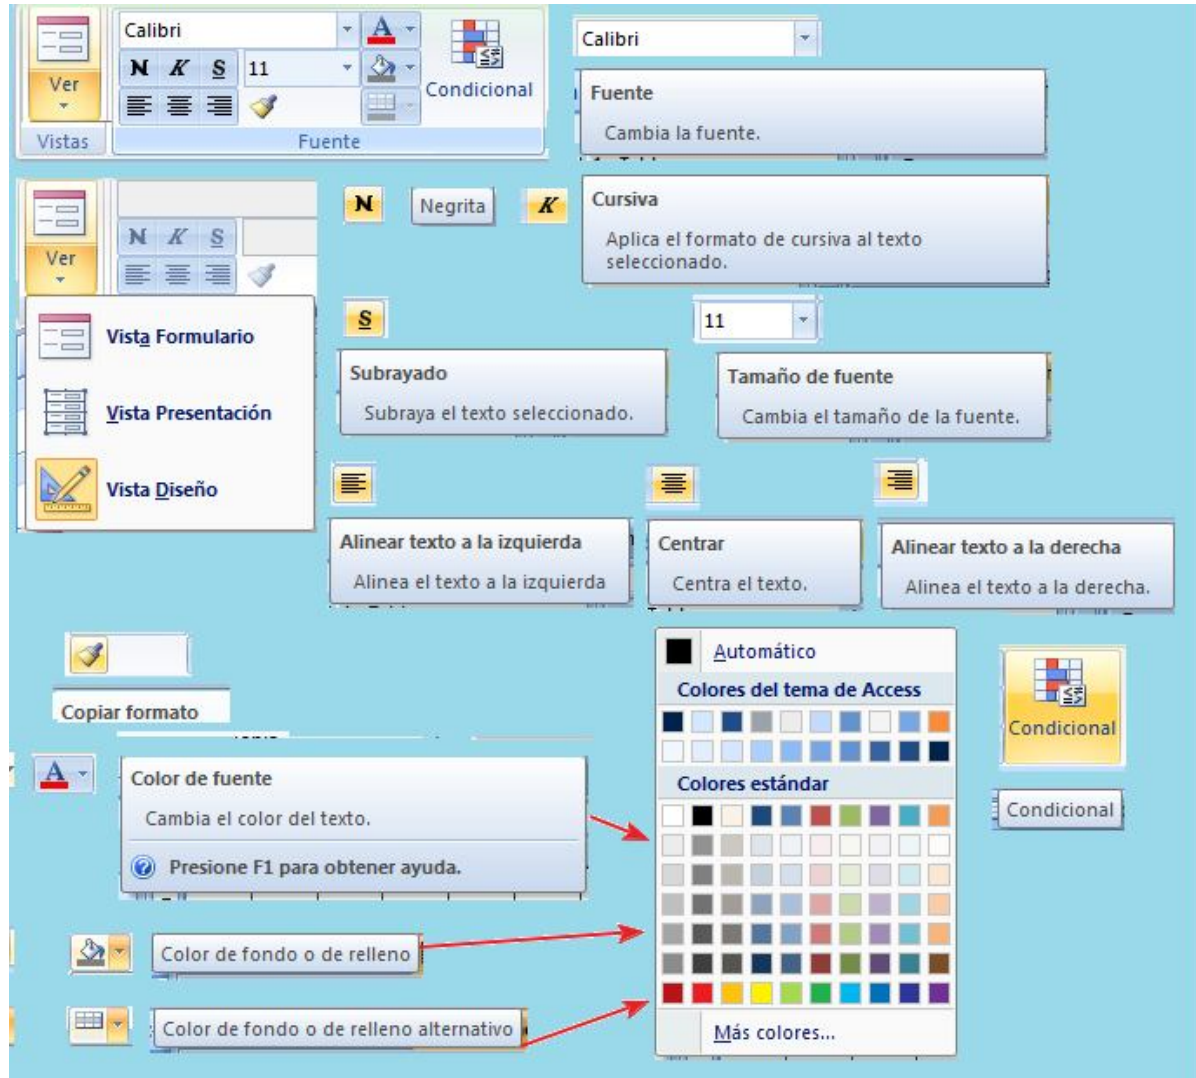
Ver

Vistas

Calibri

N K S 11

Condicional

Fuente

Calibri

Fuente

Cambia la fuente.

Ver

N Negrita K

Cursiva

Aplica el formato de cursiva al texto seleccionado.

Vista Formulario

Vista Presentación

Vista Diseño

S

11

Subrayado

Subraya el texto seleccionado.

Tamaño de fuente

Cambia el tamaño de la fuente.

Alinear texto a la izquierda

Alinea el texto a la izquierda

Centrar

Centra el texto.

Alinear texto a la derecha

Alinea el texto a la derecha.

Copiar formato

Automático

Colores del tema de Access

Colores estándar

Más colores...

Condicional

Condicional

A

Color de fuente

Cambia el color del texto.

Presione F1 para obtener ayuda.

Color de fondo o de relleno

Color de fondo o de relleno alternativo